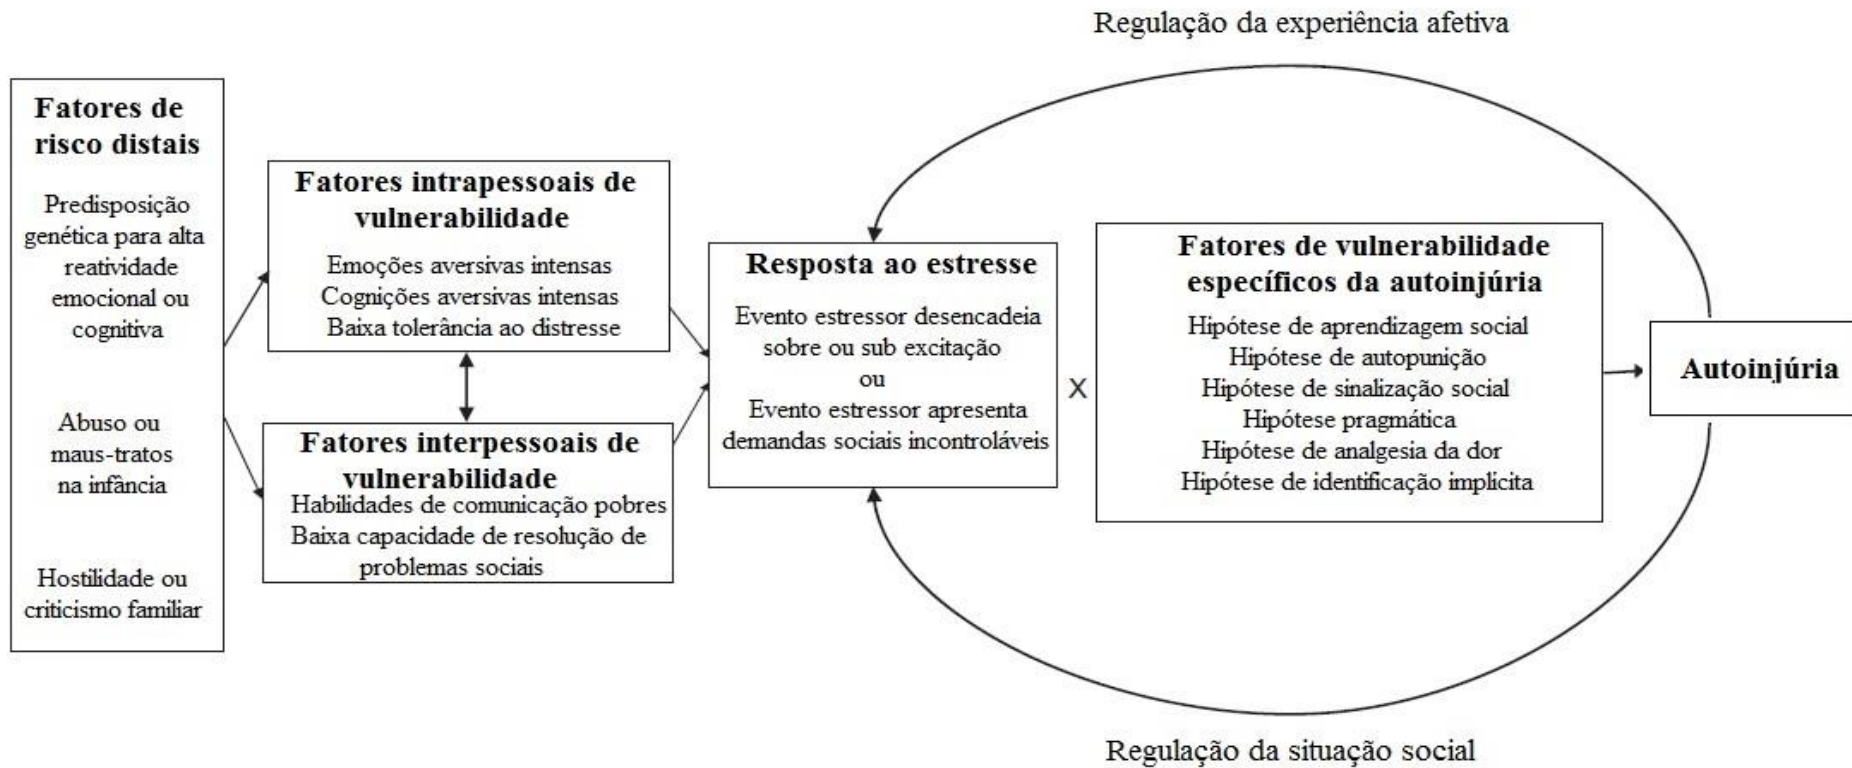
Regulação da experiência afetiva

Fatores de risco distais

Predisposição genética para alta reatividade emocional ou cognitiva

Abuso ou maus-tratos na infância

Hostilidade ou criticismo familiar

Fatores intrapessoais de vulnerabilidade

Emoções aversivas intensas
Cognições aversivas intensas
Baixa tolerância ao distresse

Fatores interpessoais de vulnerabilidade

Habilidades de comunicação pobres
Baixa capacidade de resolução de problemas sociais

Resposta ao estresse

Evento estressor desencadeia sobre ou sub excitação
ou
Evento estressor apresenta demandas sociais incontroláveis

X

Fatores de vulnerabilidade específicos da autoinjúria

Hipótese de aprendizagem social
Hipótese de autopunição
Hipótese de sinalização social
Hipótese pragmática
Hipótese de analgesia da dor
Hipótese de identificação implicita

Autoinjúria

Regulação da situação social